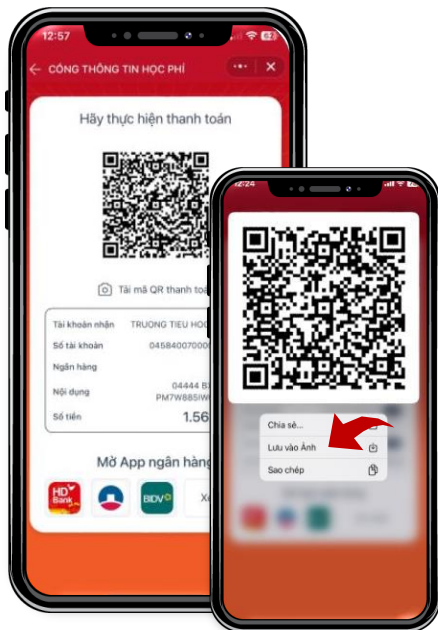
12:57

CỔNG THÔNG TIN HỌC PHÍ

Hãy thực hiện thanh toán

Tải mã QR thanh toá

Tài khoản nhận TRUONG TIEU HOC

Số tài khoản 045840070000

Ngân hàng

Nội dung 04444 B PM7W88SW

Số tiền 1.56

Mở App ngân hàng

HD Bank

BIDV

12:24

Chia sẻ...

Lưu vào Ảnh

Sao chép